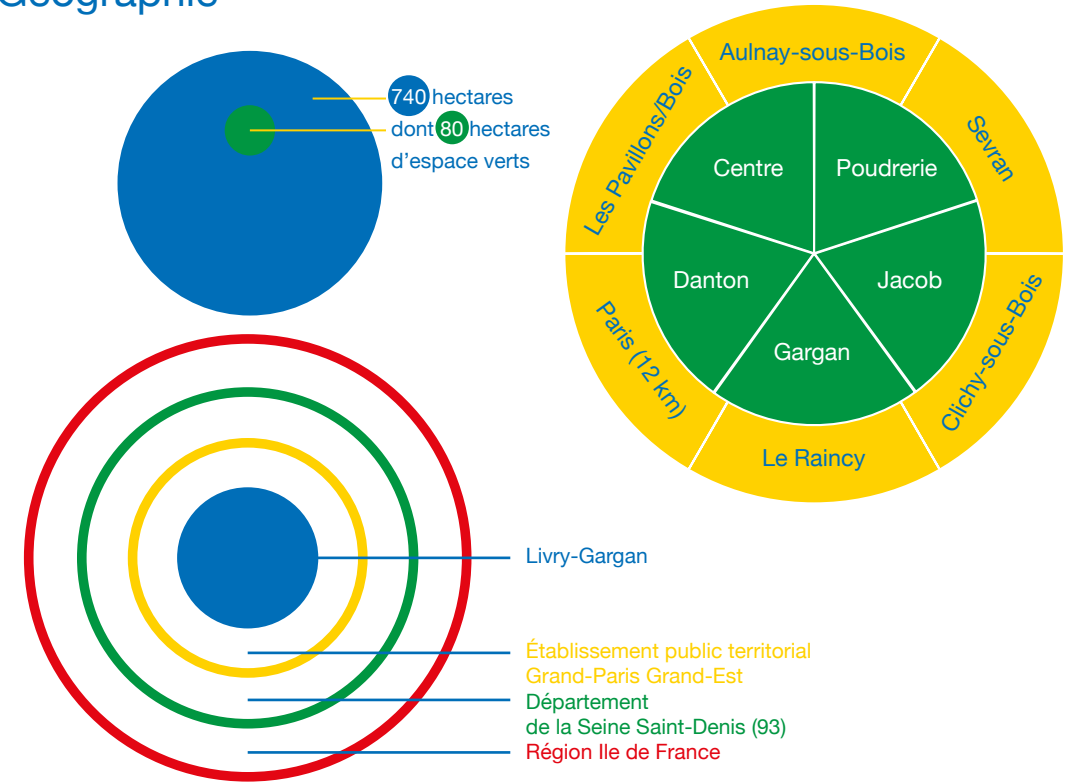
Géographie

740 hectares
dont 80 hectares
d'espace verts

Aulnay-sous-Bois
Sevran
Les Pavillons/Bois
Centre
Poudrerie
Danton
Jacob
Gargan
Paris (12 km)
Clichy-sous-Bois
Le Raincy

Livry-Gargan
Établissement public territorial Grand-Paris Grand-Est
Département de la Seine Saint-Denis (93)
Région Ile de France